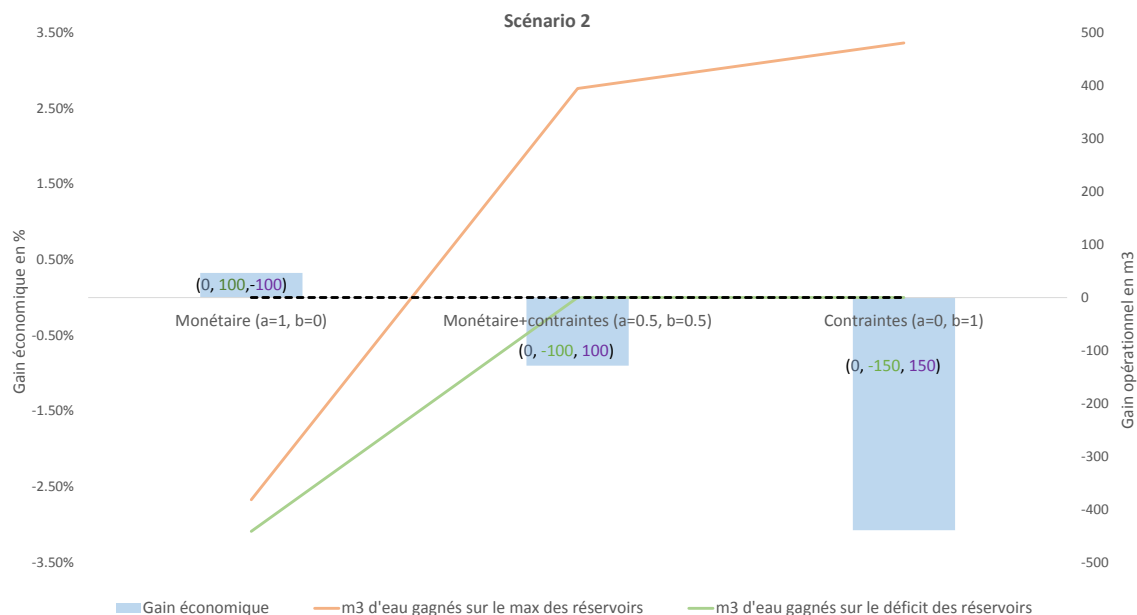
Scénario 2

3.50%
2.50%
1.50%
0.50%
-0.50%
-1.50%
-2.50%
-3.50%

Gain économique en %

500
400
300
200
100
0
-100
-200
-300
-400
-500

Gain opérationnel en m3

(0, 100,-100)
(0, -100, 100)
(0, -150, 150)

Monétaire (a=1, b=0)
Monétaire+contraintes (a=0.5, b=0.5)
Contraintes (a=0, b=1)

Gain économique
m3 d'eau gagnés sur le max des réservoirs
m3 d'eau gagnés sur le déficit des réservoirs